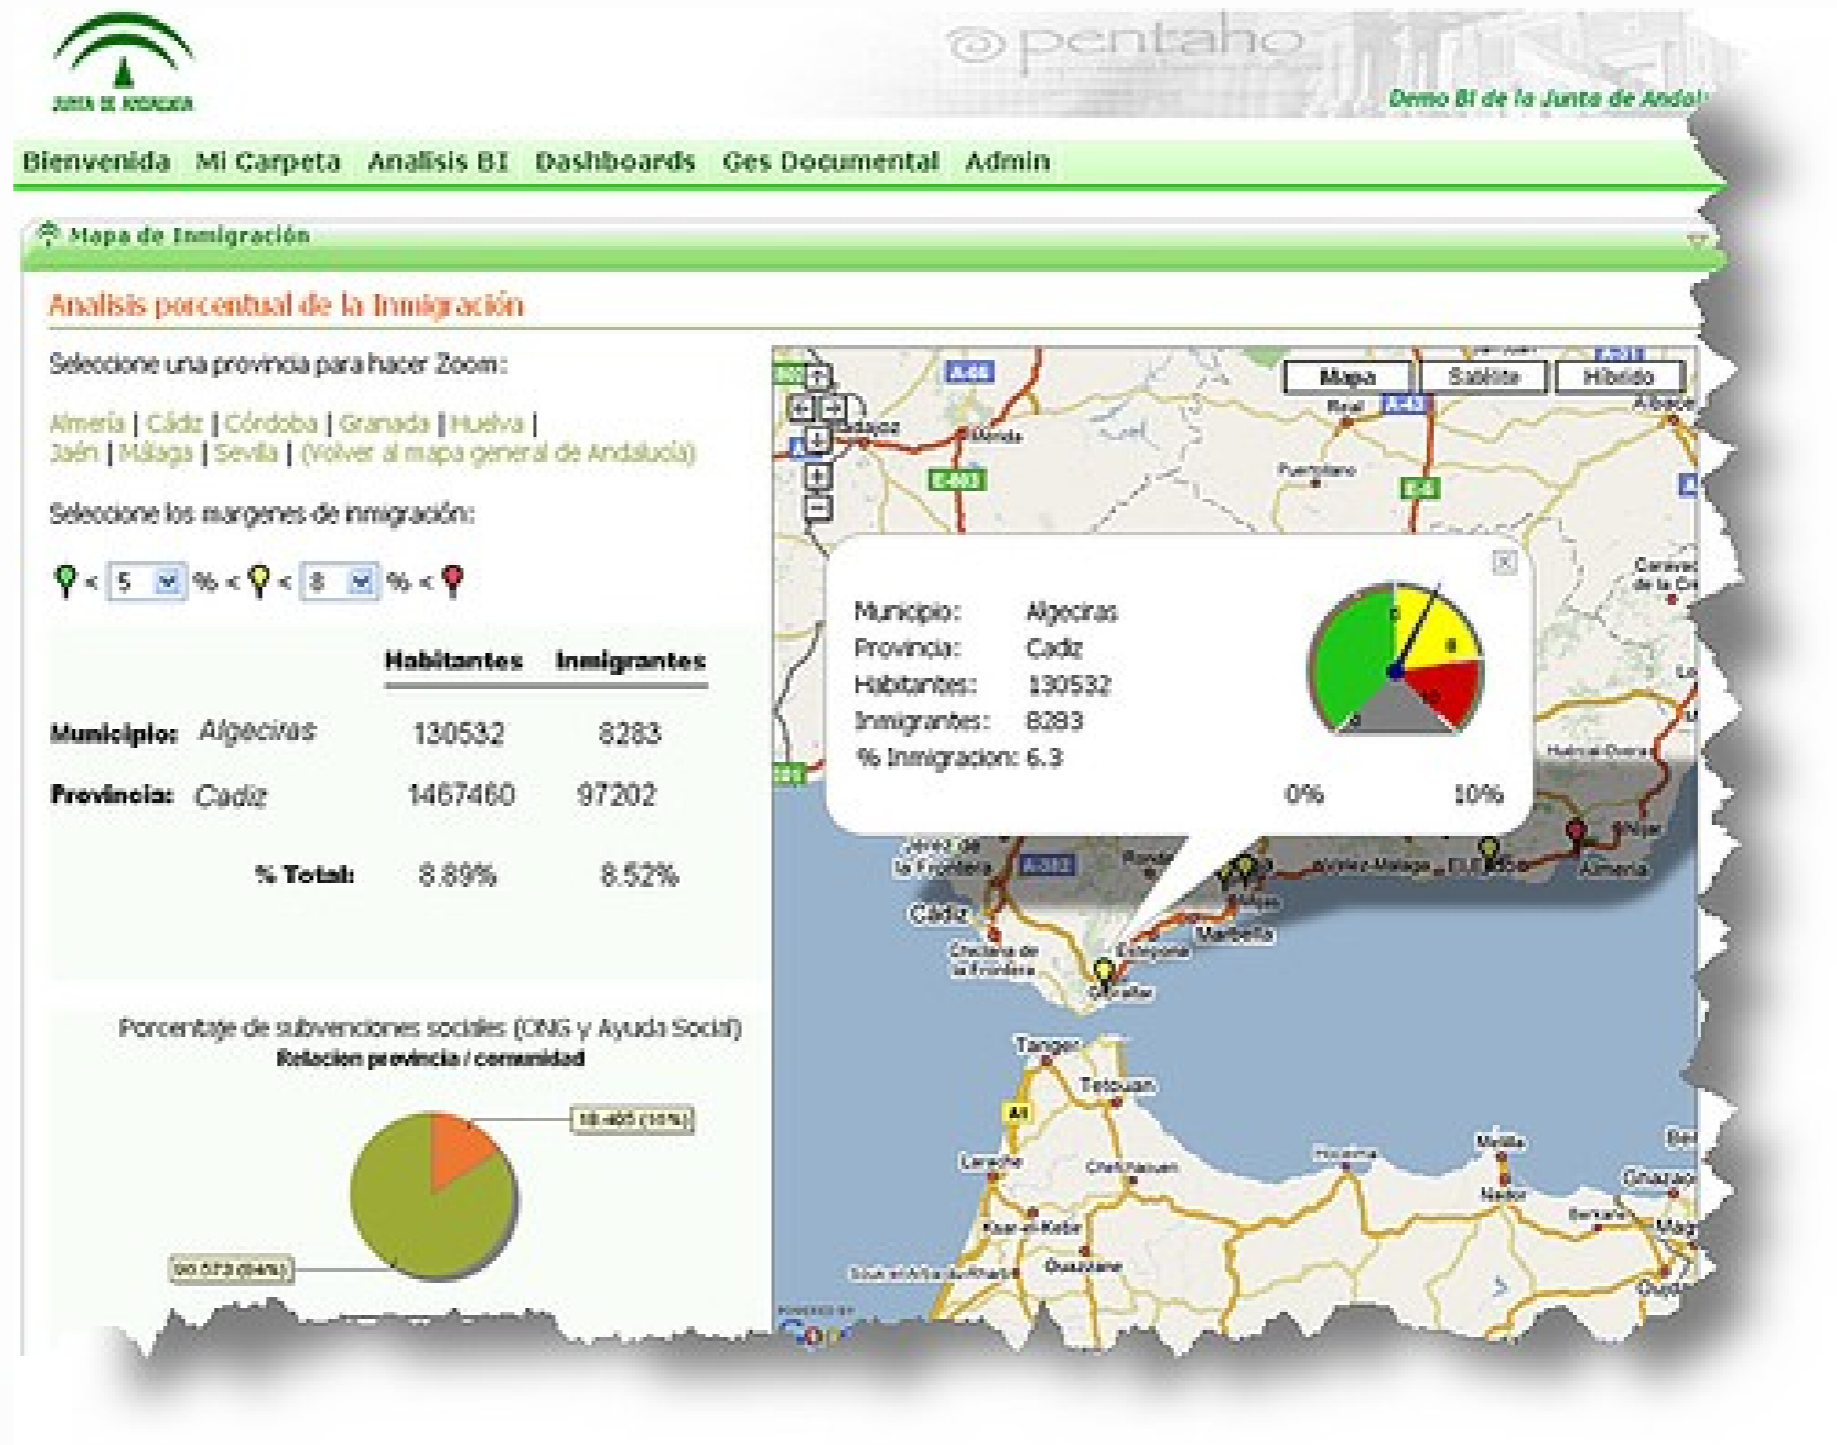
JUNTA DE ANDALUCIA

pentaho

Demo BI de la Junta de Andal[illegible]

Bienvenida Mi Carpeta Analisis BI Dashboards Ges Documental Admin

Mapa de Inmigración

Analisis porcentual de la Inmigración

Seleccione una provincia para hacer Zoom:

Almería | Cádiz | Córdoba | Granada | Huelva | Jaén | Málaga | Sevilla | (Volver al mapa general de Andalucía)

Seleccione los margenes de inmigración:

< 5 % < < 8 % <

| | Habitantes | Inmigrantes |
|---|---|---|
| Municipio: Algeciras | 130532 | 8283 |
| Provincia: Cadiz | 1467460 | 97202 |
| % Total: | 8.89% | 8.52% |

Porcentaje de subvenciones sociales (ONG y Ayuda Social)
Relacion provincia / comunidad

18.485 (16%)

90.573 (84%)

Mapa Satélite Híbrido

Municipio: Algeciras
Provincia: Cadiz
Habitantes: 130532
Inmigrantes: 8283
% Inmigracion: 6.3

0% 10%

Mérida Puertollano Real Albacete Jerez de la Frontera Cádiz Chiclana de la Frontera Estepona Marbella Málaga Vélez-Málaga Almería Tanger Tetouan Larache Chefchaouen Ksar el Kebir Ouazzane Melilla Nador Berkane Al Hoceima Gibraltar